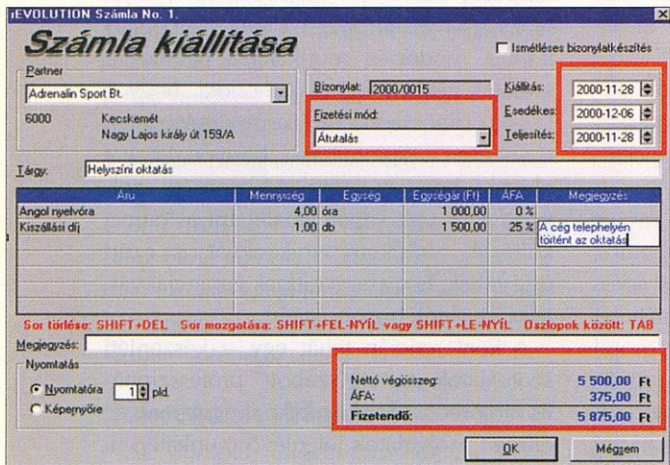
iEVOLUTION Számla No. 1.

Számla kiállítása

Ismételéses bizonylatkészítés

Partner

Adrenalin Sport Bt.

6000 Kecskemét
Nagy Lajos király út 159/A

Bizonylat: 2000/0015

Fizetési mód:

Átutalás

Kiállítás: 2000-11-28
Esedékes: 2000-12-06
Teljesítés: 2000-11-28

Tárgy: Helyszíni oktatás

| Áru | Mennyiség | Egység | Egységár (Ft) | ÁFA | Megjegyzés |
|---|---|---|---|---|---|
| Angol nyelvóra | 4,00 | óra | 1 000,00 | 0 % | |
| Kiszállási díj | 1,00 | db | 1 500,00 | 25 % | A cég telephelyén történt az oktatás |

Sor törlése: SHIFT+DEL Sor mozgatása: SHIFT+FEL-NYÍL vagy SHIFT+LE-NYÍL Oszlopok között: TAB

Megjegyzés:

Nyomtatás

Nyomtatóra 1 pld.
Képernyőre

Nettó végösszeg: 5 500,00 Ft
ÁFA: 375,00 Ft
Fizetendő: 5 875,00 Ft

OK Mégsem